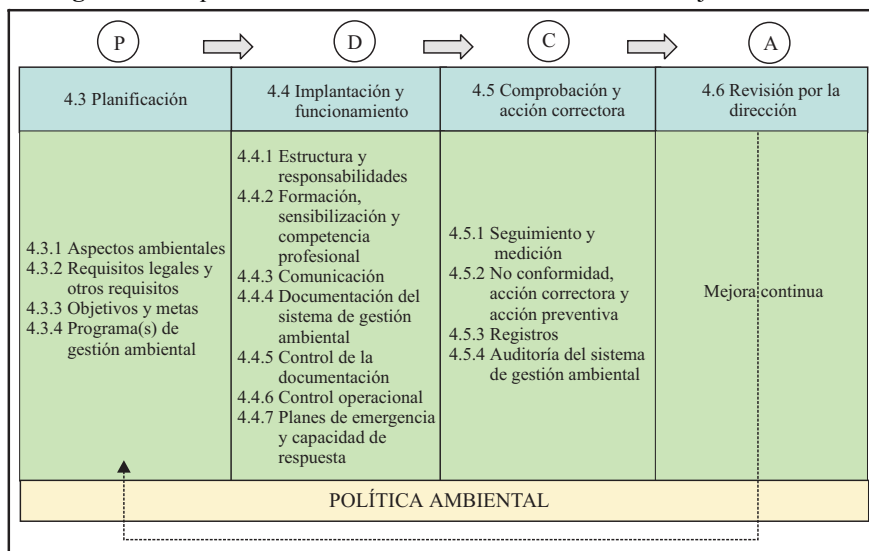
P D C A

| 4.3 Planificación | 4.4 Implantación y funcionamiento | 4.5 Comprobación y acción correctora | 4.6 Revisión por la dirección |
|---|---|---|---|
| 4.3.1 Aspectos ambientales<br>4.3.2 Requisitos legales y otros requisitos<br>4.3.3 Objetivos y metas<br>4.3.4 Programa(s) de gestión ambiental | 4.4.1 Estructura y responsabilidades<br>4.4.2 Formación, sensibilización y competencia profesional<br>4.4.3 Comunicación<br>4.4.4 Documentación del sistema de gestión ambiental<br>4.4.5 Control de la documentación<br>4.4.6 Control operacional<br>4.4.7 Planes de emergencia y capacidad de respuesta | 4.5.1 Seguimiento y medición<br>4.5.2 No conformidad, acción correctora y acción preventiva<br>4.5.3 Registros<br>4.5.4 Auditoría del sistema de gestión ambiental | Mejora continua |

POLÍTICA AMBIENTAL